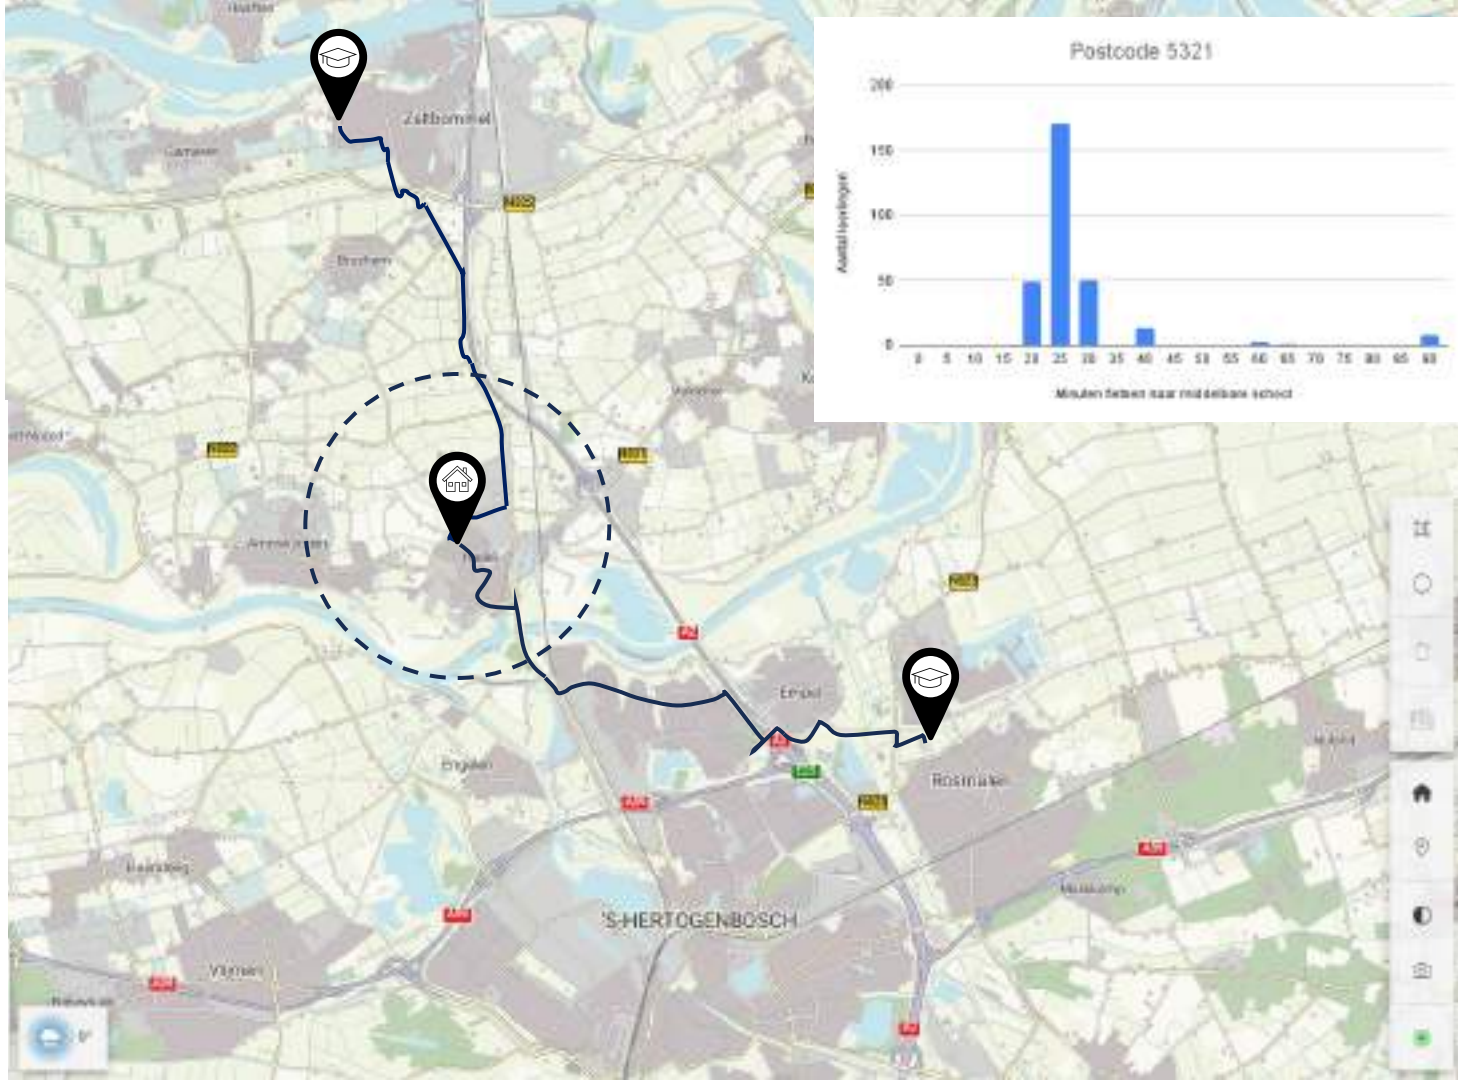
Zaltbommel

Gameren

Brakel

Bruchem

Kerkdriel

Ammerzoden

Rosmalen

Empel

Engelen

's-HERTOGENBOSCH

Vlijmen

Drunen

Postcode 5321

Aantal leerlingen

Minuten fietsen naar middelbare school

| 0 | 5 | 10 | 15 | 20 | 25 | 30 | 35 | 40 | 45 | 50 | 55 | 60 | 65 | 70 | 75 | 80 | 85 | 90 |
|---|---|---|---|---|---|---|---|---|---|---|---|---|---|---|---|---|---|---|

0
50
100
150
200